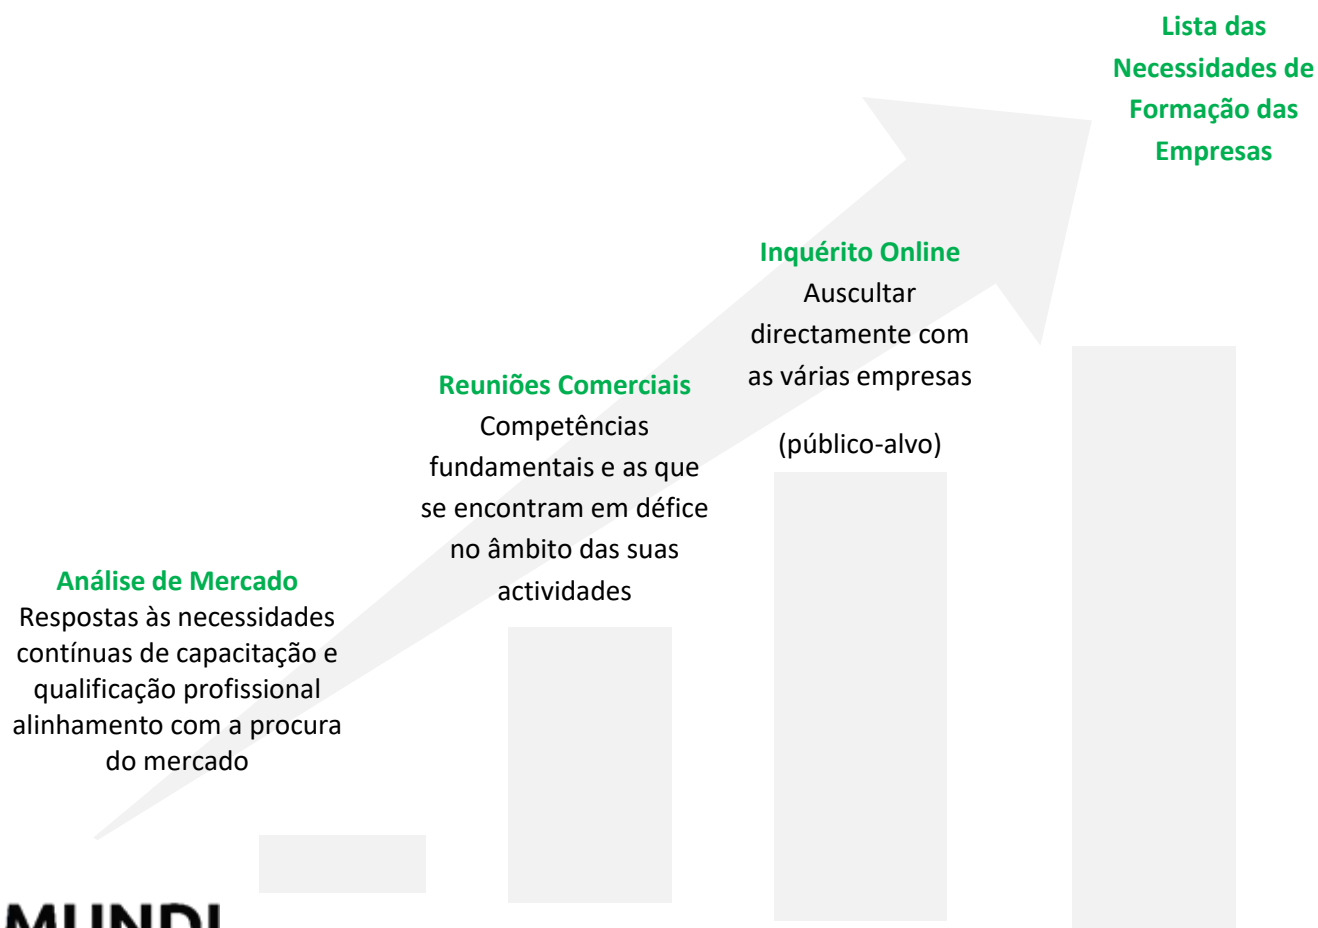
Lista das Necessidades de Formação das Empresas

Inquérito Online
Auscultar directamente com as várias empresas

(público-alvo)

Reuniões Comerciais
Competências fundamentais e as que se encontram em défice no âmbito das suas actividades

Análise de Mercado
Respostas às necessidades contínuas de capacitação e qualificação profissional alinhamento com a procura do mercado

MUNDI